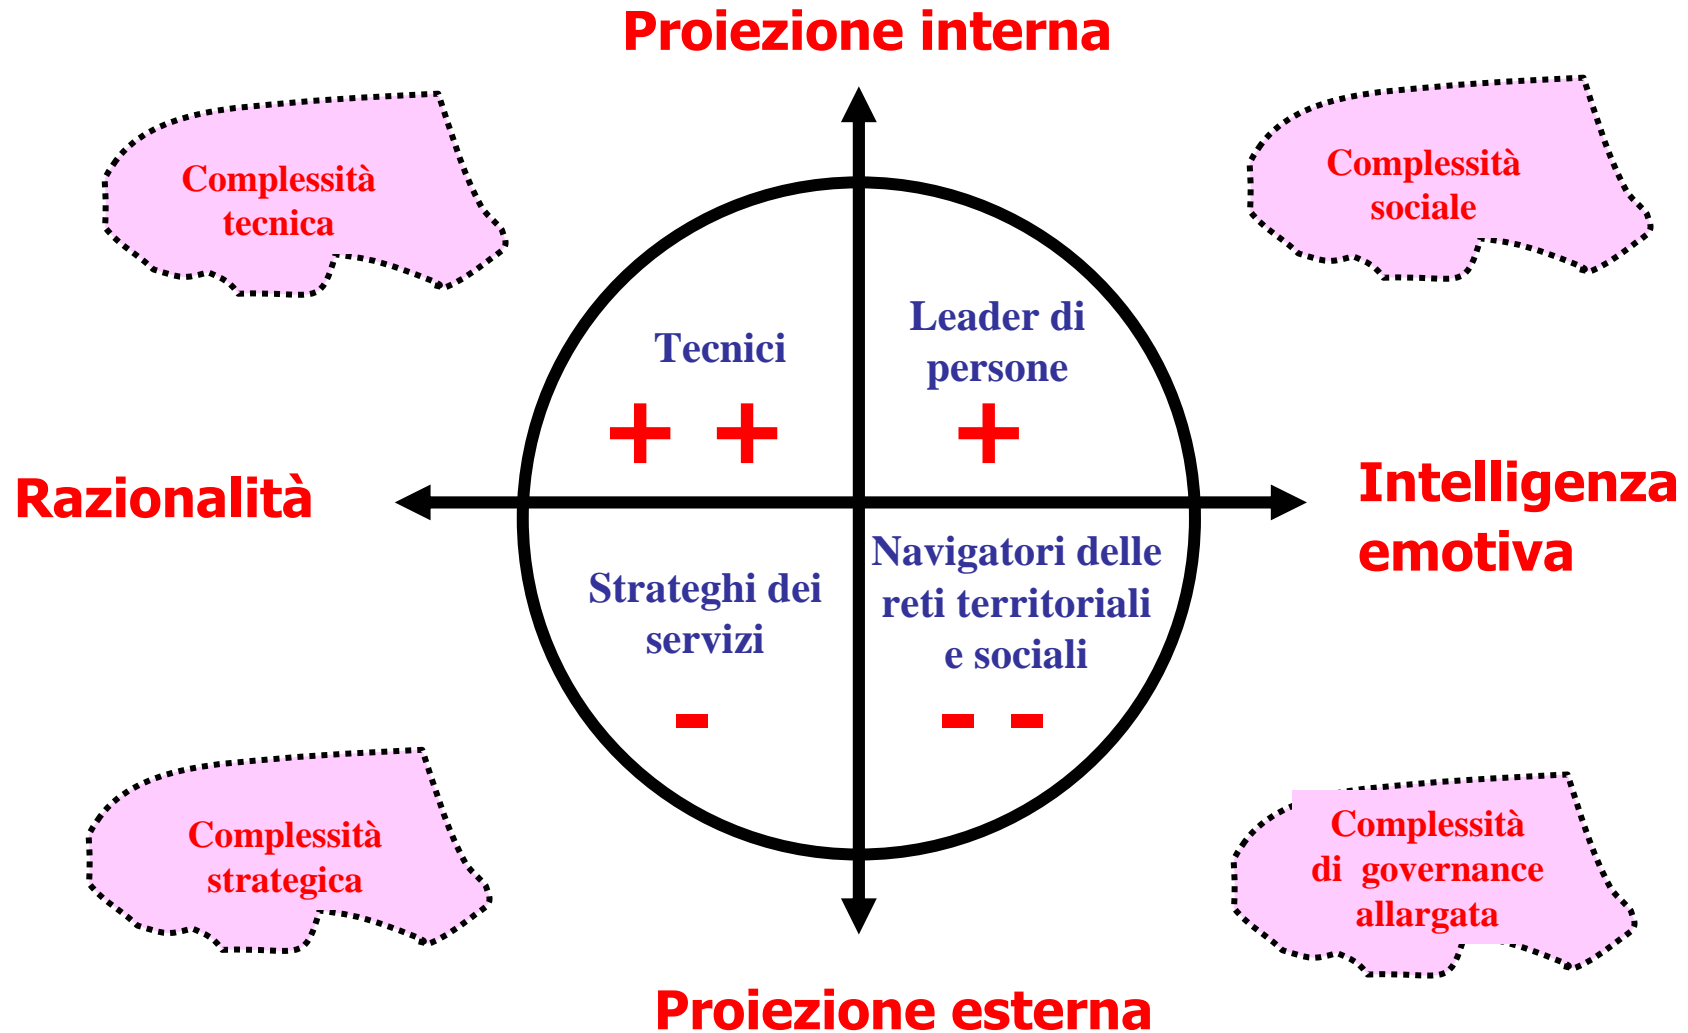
Proiezione interna

Complessità tecnica

Complessità sociale

Tecnici

+ +

Leader di persone

+

Razionalità

Intelligenza emotiva

Strateghi dei servizi

-

Navigatori delle reti territoriali e sociali

- -

Complessità strategica

Complessità di governance allargata

Proiezione esterna